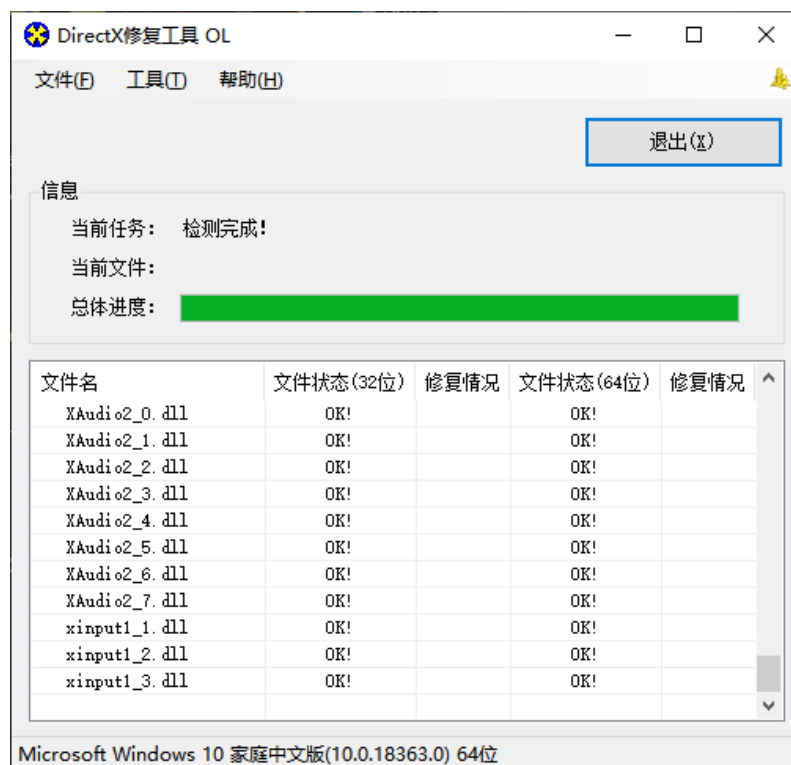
DirectX修复工具 OL

文件(F) 工具(T) 帮助(H)

退出(X)

信息

当前任务: 检测完成!

当前文件:

总体进度:

| 文件名 | 文件状态(32位) | 修复情况 | 文件状态(64位) | 修复情况 |
|---|---|---|---|---|
| XAudio2_0.dll | OK! | | OK! | |
| XAudio2_1.dll | OK! | | OK! | |
| XAudio2_2.dll | OK! | | OK! | |
| XAudio2_3.dll | OK! | | OK! | |
| XAudio2_4.dll | OK! | | OK! | |
| XAudio2_5.dll | OK! | | OK! | |
| XAudio2_6.dll | OK! | | OK! | |
| XAudio2_7.dll | OK! | | OK! | |
| xinput1_1.dll | OK! | | OK! | |
| xinput1_2.dll | OK! | | OK! | |
| xinput1_3.dll | OK! | | OK! | |

Microsoft Windows 10 家庭中文版(10.0.18363.0) 64位